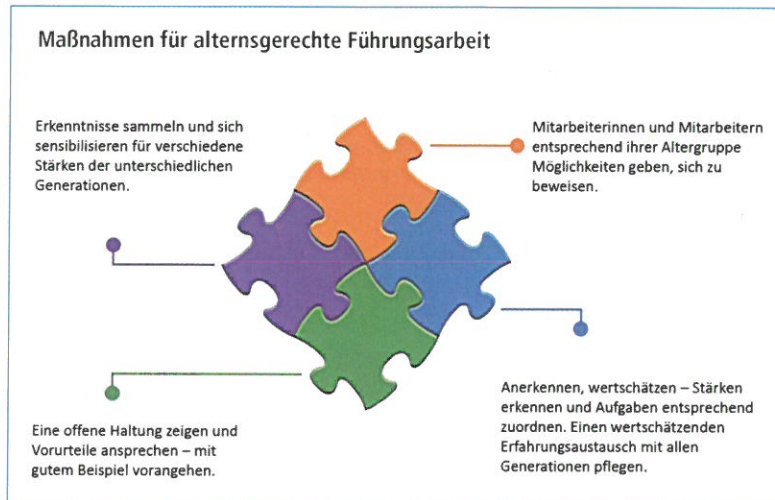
Maßnahmen für alternsgerechte Führungsarbeit

Erkenntnisse sammeln und sich sensibilisieren für verschiedene Stärken der unterschiedlichen Generationen.

Mitarbeiterinnen und Mitarbeitern entsprechend ihrer Altergruppe Möglichkeiten geben, sich zu beweisen.

Anerkennen, wertschätzen – Stärken erkennen und Aufgaben entsprechend zuordnen. Einen wertschätzenden Erfahrungsaustausch mit allen Generationen pflegen.

Eine offene Haltung zeigen und Vorurteile ansprechen – mit gutem Beispiel vorangehen.